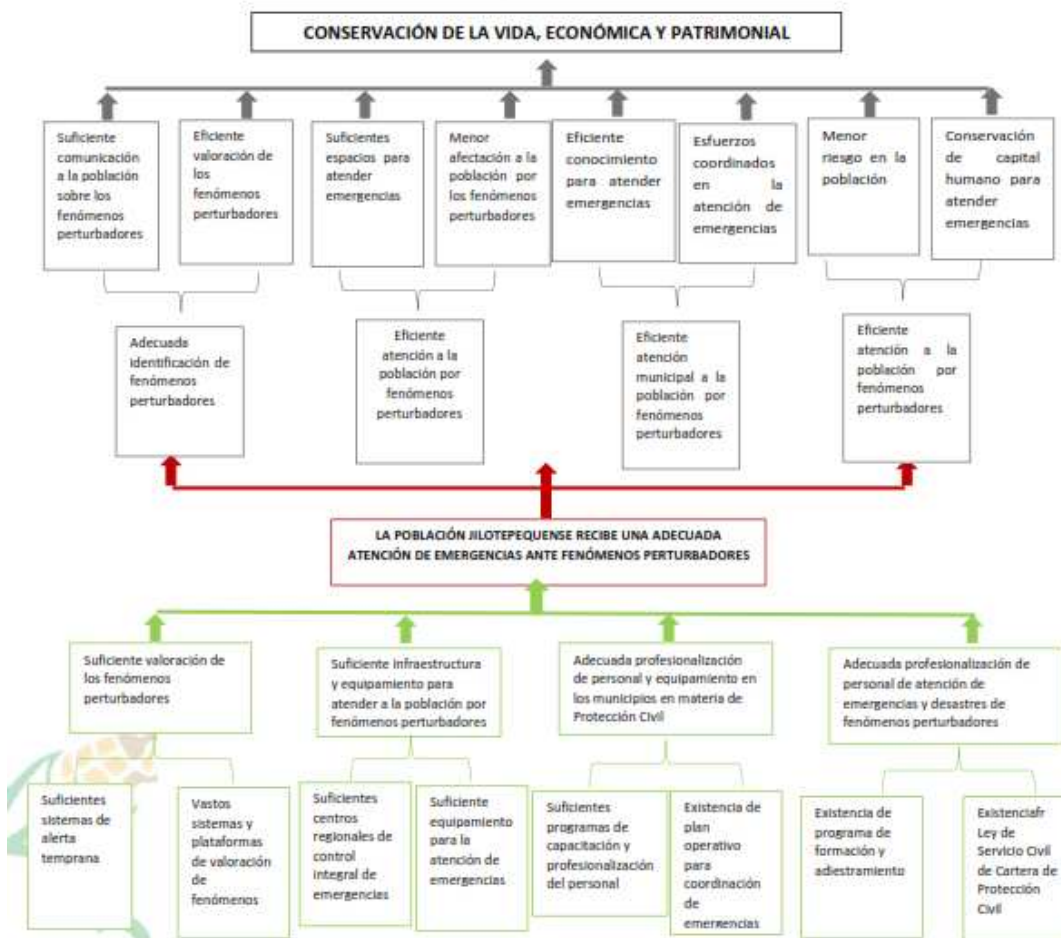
CONSERVACIÓN DE LA VIDA, ECONÓMICA Y PATRIMONIAL

Suficiente comunicación a la población sobre los fenómenos perturbadores

Eficiente valoración de los fenómenos perturbadores

Suficientes espacios para atender emergencias

Menor afectación a la población por los fenómenos perturbadores

Eficiente conocimiento para atender emergencias

Esfuerzos coordinados en la atención de emergencias

Menor riesgo en la población

Conservación de capital humano para atender emergencias

Adecuada identificación de fenómenos perturbadores

Eficiente atención a la población por fenómenos perturbadores

Eficiente atención municipal a la población por fenómenos perturbadores

Eficiente atención a la población por fenómenos perturbadores

LA POBLACIÓN JILOTEPEQUENSE RECIBE UNA ADECUADA ATENCIÓN DE EMERGENCIAS ANTE FENÓMENOS PERTURBADORES

Suficiente valoración de los fenómenos perturbadores

Suficiente infraestructura y equipamiento para atender a la población por fenómenos perturbadores

Adecuada profesionalización de personal y equipamiento en los municipios en materia de Protección Civil

Adecuada profesionalización de personal de atención de emergencias y desastres de fenómenos perturbadores

Suficientes sistemas de alerta temprana

Vastos sistemas y plataformas de valoración de fenómenos

Suficientes centros regionales de control integral de emergencias

Suficiente equipamiento para la atención de emergencias

Suficientes programas de capacitación y profesionalización del personal

Existencia de plan operativo para coordinación de emergencias

Existencia de programa de formación y adiestramiento

Existenciafr Ley de Servicio Civil de Cartera de Protección Civil